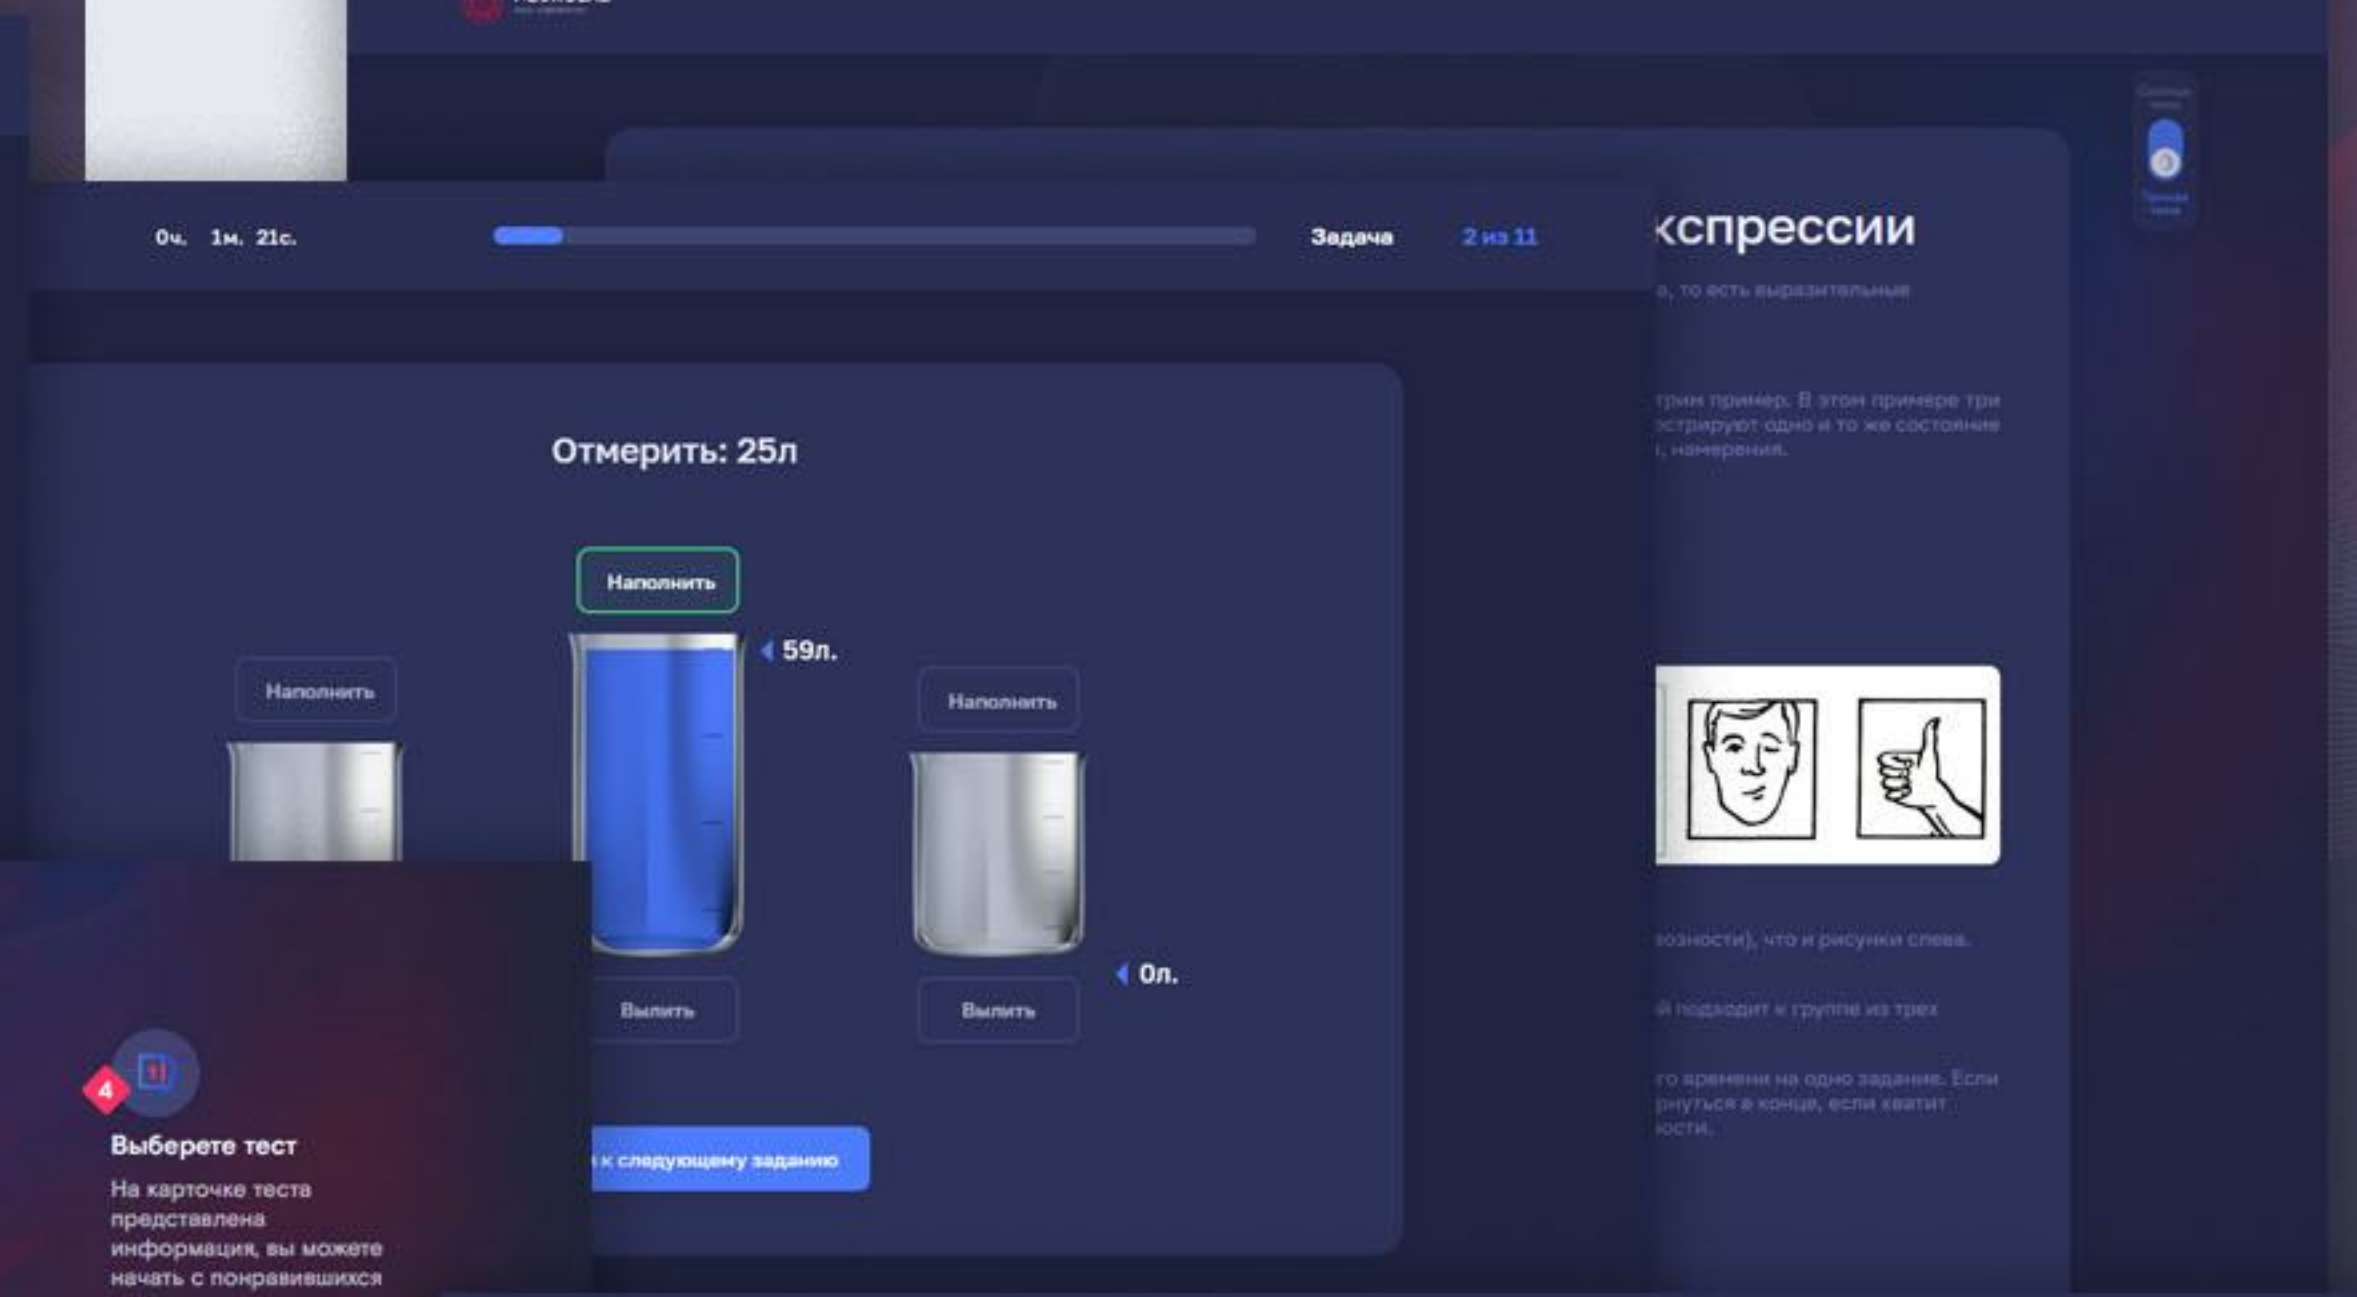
0ч. 1м. 21с.

Задача 2 из 11

кспрессии

а, то есть выразительные

трим пример. В этом примере три
страруют одно и то же состояние
, намерения.

Отмерить: 25л

Наполнить

59л.

Наполнить

Наполнить

0л.

Вылить

Вылить

зности), что и рисунки слева.

й подходит к группе из трех

го времени на одно задание. Если
рнуться в конце, если хватит
ости.

к следующему заданию

4

Выберете тест

На карточке теста представлена информация, вы можете начать с понравившихся